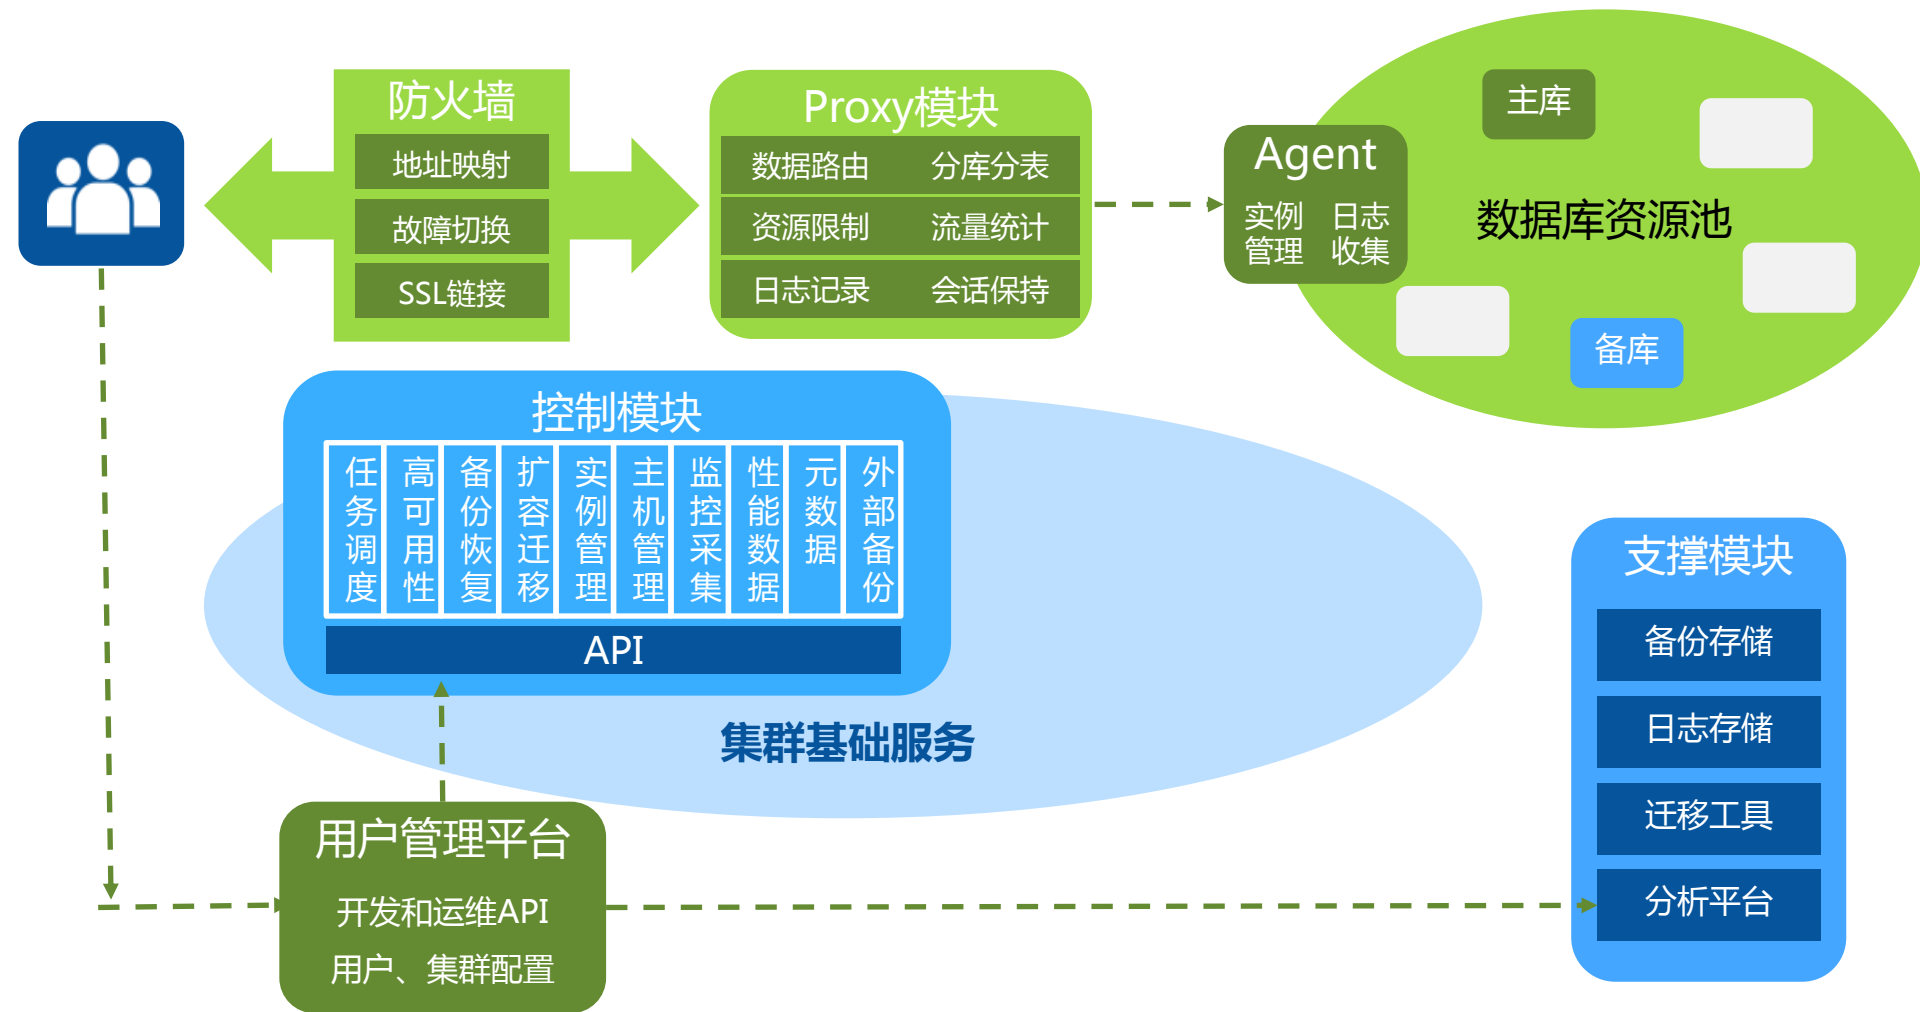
防火墙
地址映射
故障切换
SSL链接

Proxy模块
数据路由 分库分表
资源限制 流量统计
日志记录 会话保持

Agent
实例管理 日志收集

主库
数据库资源池
备库

控制模块
| 任务调度 | 高可用性 | 备份恢复 | 扩容迁移 | 实例管理 | 主机管理 | 监控采集 | 性能数据 | 元数据 | 外部备份 |
|---|---|---|---|---|---|---|---|---|---|

API

集群基础服务

支撑模块
备份存储
日志存储
迁移工具
分析平台

用户管理平台
开发和运维API
用户、集群配置